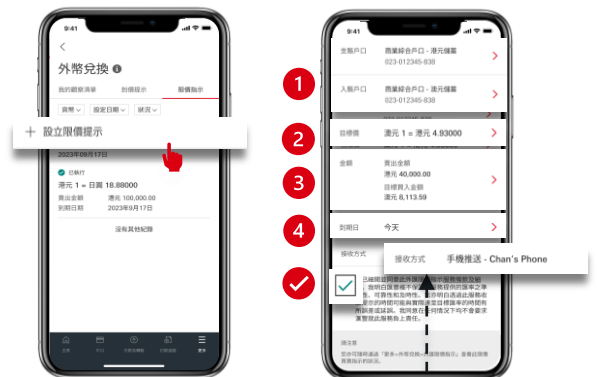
9:41

外幣兌換

我的觀察清單 到價提示 限價指示

貨幣 設定日期 狀況

+ 設立限價提示

2023年09月17日

已執行

港元 1 = 日圓 18.88000

買出金額 港元 100,000.00

到期日期 2023年9月17日

沒有其他紀錄

主頁 外幣兌換 到價提示 更多

9:41

支賬戶口 商業綜合戶口 - 港元儲蓄 023-012345-838

入賬戶口 商業綜合戶口 - 港元儲蓄 023-012345-838

1

2

目標價 港元 1 = 澳元 4.93000

3

金額 賣出金額 港元 40,000.00 目標買入金額 澳元 8,113.59

4

到期日 今天

接收方式

接收方式 手機推送 - Chan's Phone

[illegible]

須注意

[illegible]